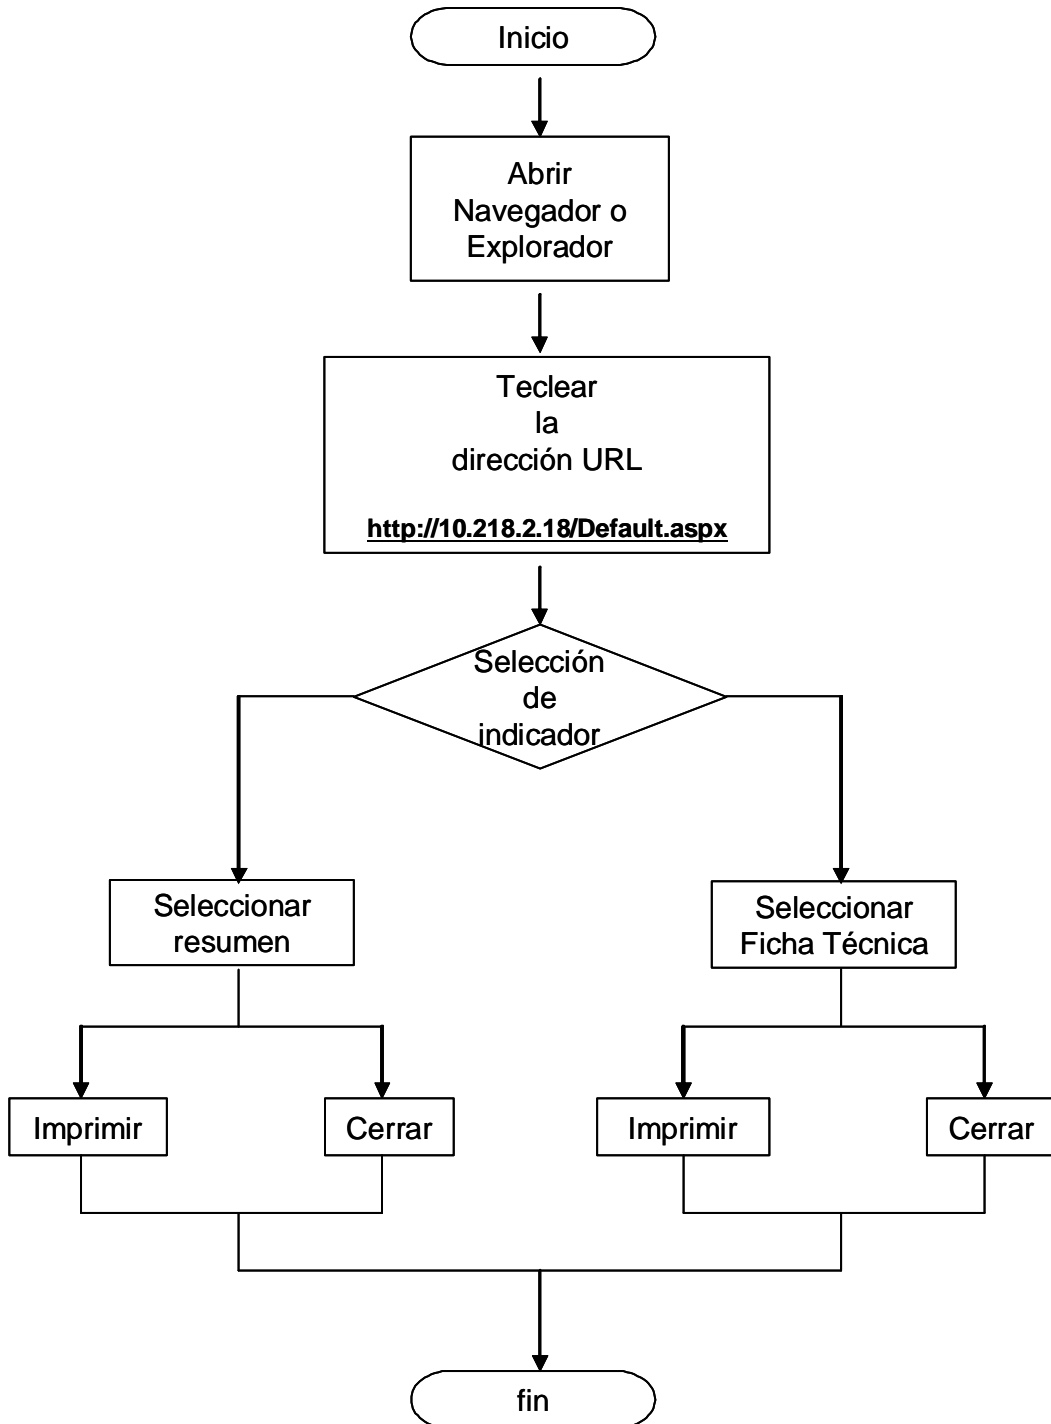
Inicio

Abrir Navegador o Explorador

Teclear la dirección URL

http://10.218.2.18/Default.aspx

Selección de indicador

Seleccionar resumen

Seleccionar Ficha Técnica

Imprimir

Cerrar

Imprimir

Cerrar

fin